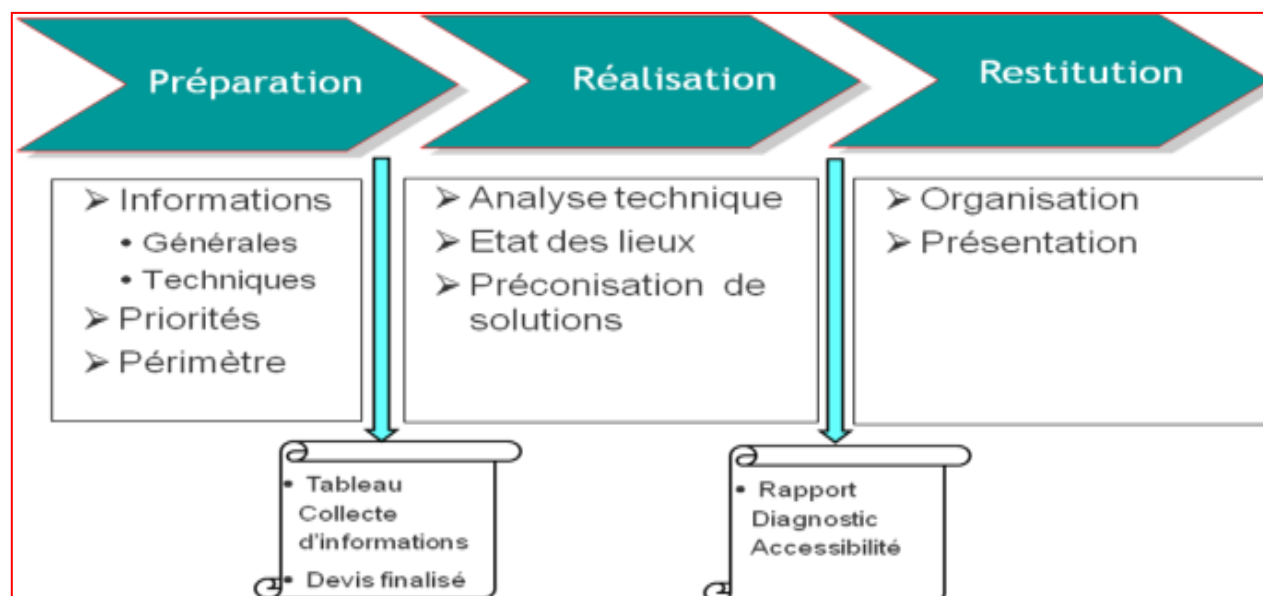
Préparation

Réalisation

Restitution

➢ Informations
• Générales
• Techniques
➢ Priorités
➢ Périmètre

➢ Analyse technique
➢ Etat des lieux
➢ Préconisation de solutions

➢ Organisation
➢ Présentation

• Tableau Collecte d'informations
• Devis finalisé

• Rapport Diagnostic Accessibilité